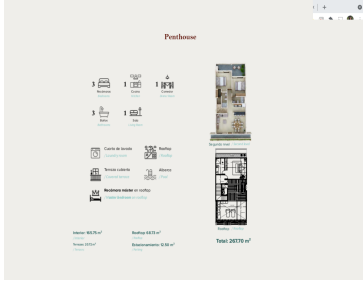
Penthouse

3 Recámaras
1 Cocina
1 Comedor
3 Baños
1 Sala

Cuarto de lavado
Rooftop
Terraza cubierta
Alberca
Recámara master en rooftop

Segundo nivel

Rooftop

Interior: 153.75 m²
Terraza: 22.13 m²
Rooftop: 49.72 m²
Estacionamiento: 12.50 m²

Total: 267.70 m²